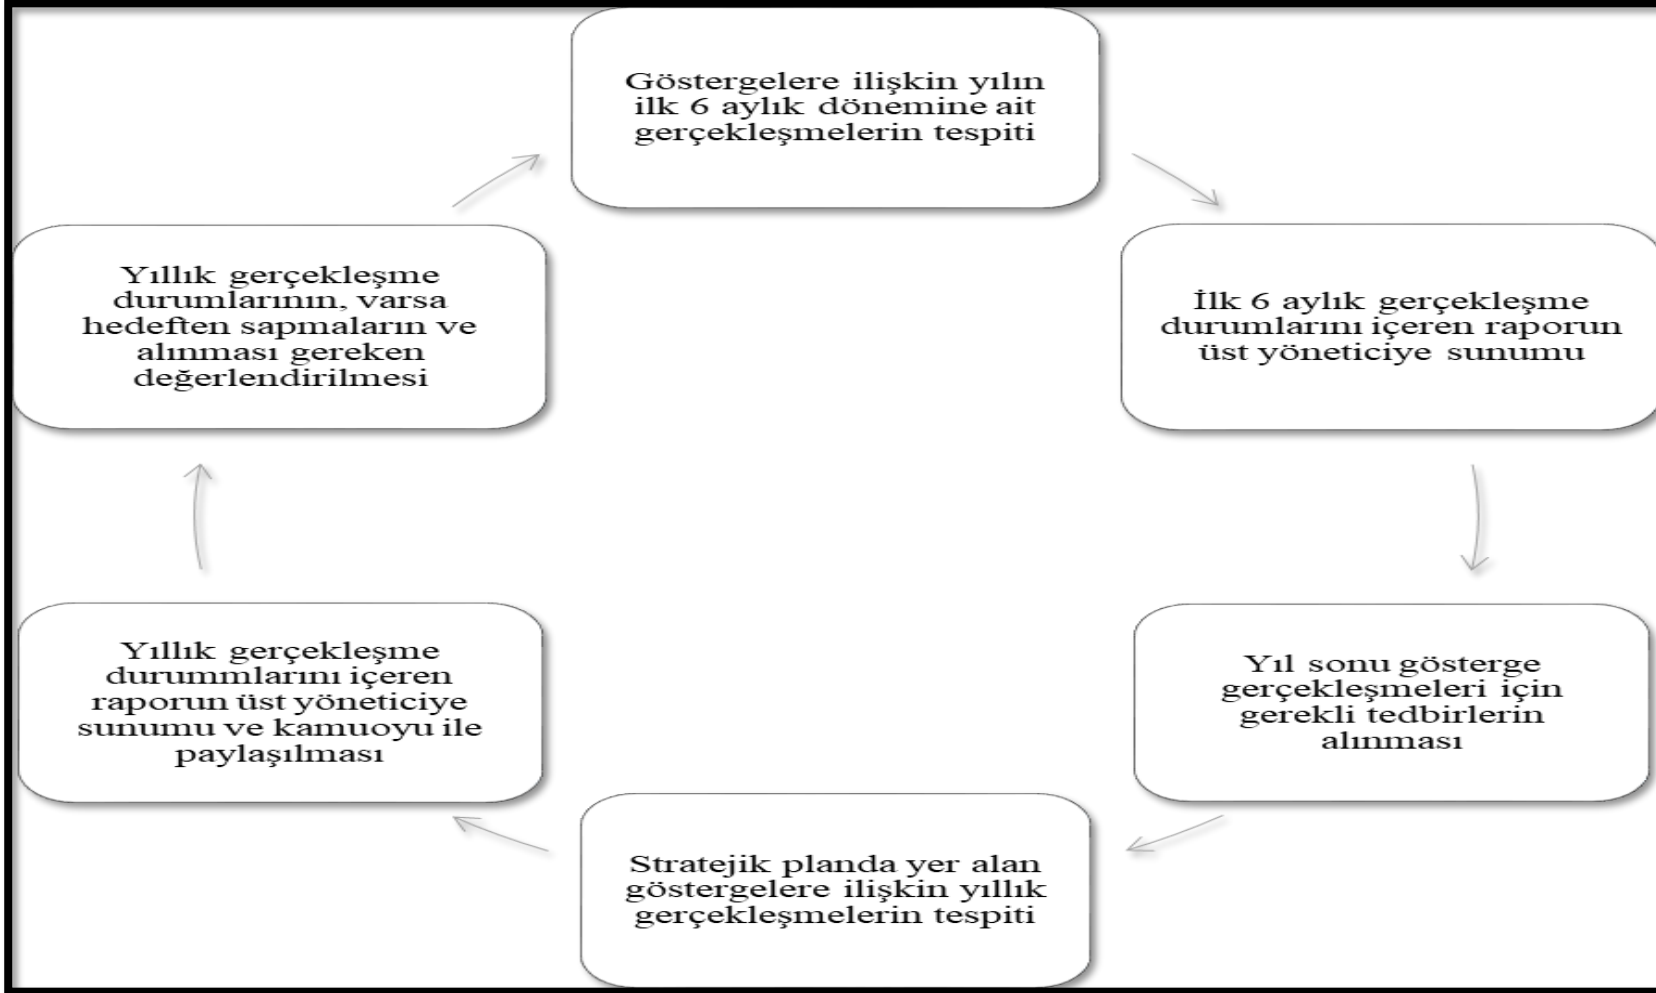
Göstergelere ilişkin yılın ilk 6 aylık dönemine ait gerçekleşmelerin tespiti

İlk 6 aylık gerçekleşme durumlarını içeren raporun üst yöneticiye sunumu

Yıl sonu gösterge gerçekleşmeleri için gerekli tedbirlerin alınması

Stratejik planda yer alan göstergelere ilişkin yıllık gerçekleşmelerin tespiti

Yıllık gerçekleşme durummlarını içeren raporun üst yöneticiye sunumu ve kamuoyu ile paylaşılması

Yıllık gerçekleşme durumlarının, varsa hedeften sapmaların ve alınması gereken değerlendirilmesi